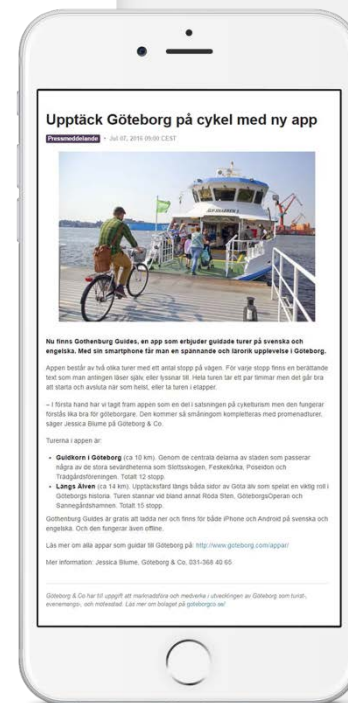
Upptäck Göteborg på cykel med ny app

Pressmeddelande • Jul 07, 2016 08:00 CEST

Nu finns Gothenburg Guides, en app som erbjuder guidade turer på svenska och engelska. Med sin smartphone får man en spännande och lärorik upplevelse i Göteborg.

Appen består av två olika turer med ett antal stopp på vägen. För varje stopp finns en berättande text som man antingen läser själv eller lyssnar till. Hela turen tar ett par timmar men det går bra att starta och avsluta när som helst, eller ta turen i etapper.

– I första hand har vi tagit fram appen som en del i satsningen på cykelturism men den fungerar förstås lika bra för göteborgare. Den kommer så småningom kompletteras med promenadturer, säger Jessica Blume på Göteborg & Co.

Turerna i appen är:

• Guldkorn i Göteborg (ca 10 km). Genom de centrala delarna av staden som passerar några av de stora sevärdheterna som Slottsskogen, Feskekörka, Poseidon och Trädgårdsföreningen. Totalt 12 stopp.
• Längs Älven (ca 14 km). Upptäcksfärd längs båda sidor av Göta älv som spelat en viktig roll i Göteborgs historia. Turen stannar vid bland annat Röda Sten, GöteborgsOperan och Sannegårdshamnen. Totalt 15 stopp.

Gothenburg Guides är gratis att ladda ner och finns för både iPhone och Android på svenska och engelska. Och den fungerar även offline.

Läs mer om alla appar som guidar till Göteborg på: http://www.goteborg.com/appar/

Mer information: Jessica Blume, Göteborg & Co, 031-368 40 65

Göteborg & Co har till uppgift att marknadsföra och medverka i utvecklingen av Göteborg som turist-, evenemangs-, och mötesstad. Läs mer om bolaget på goteborgco.se/